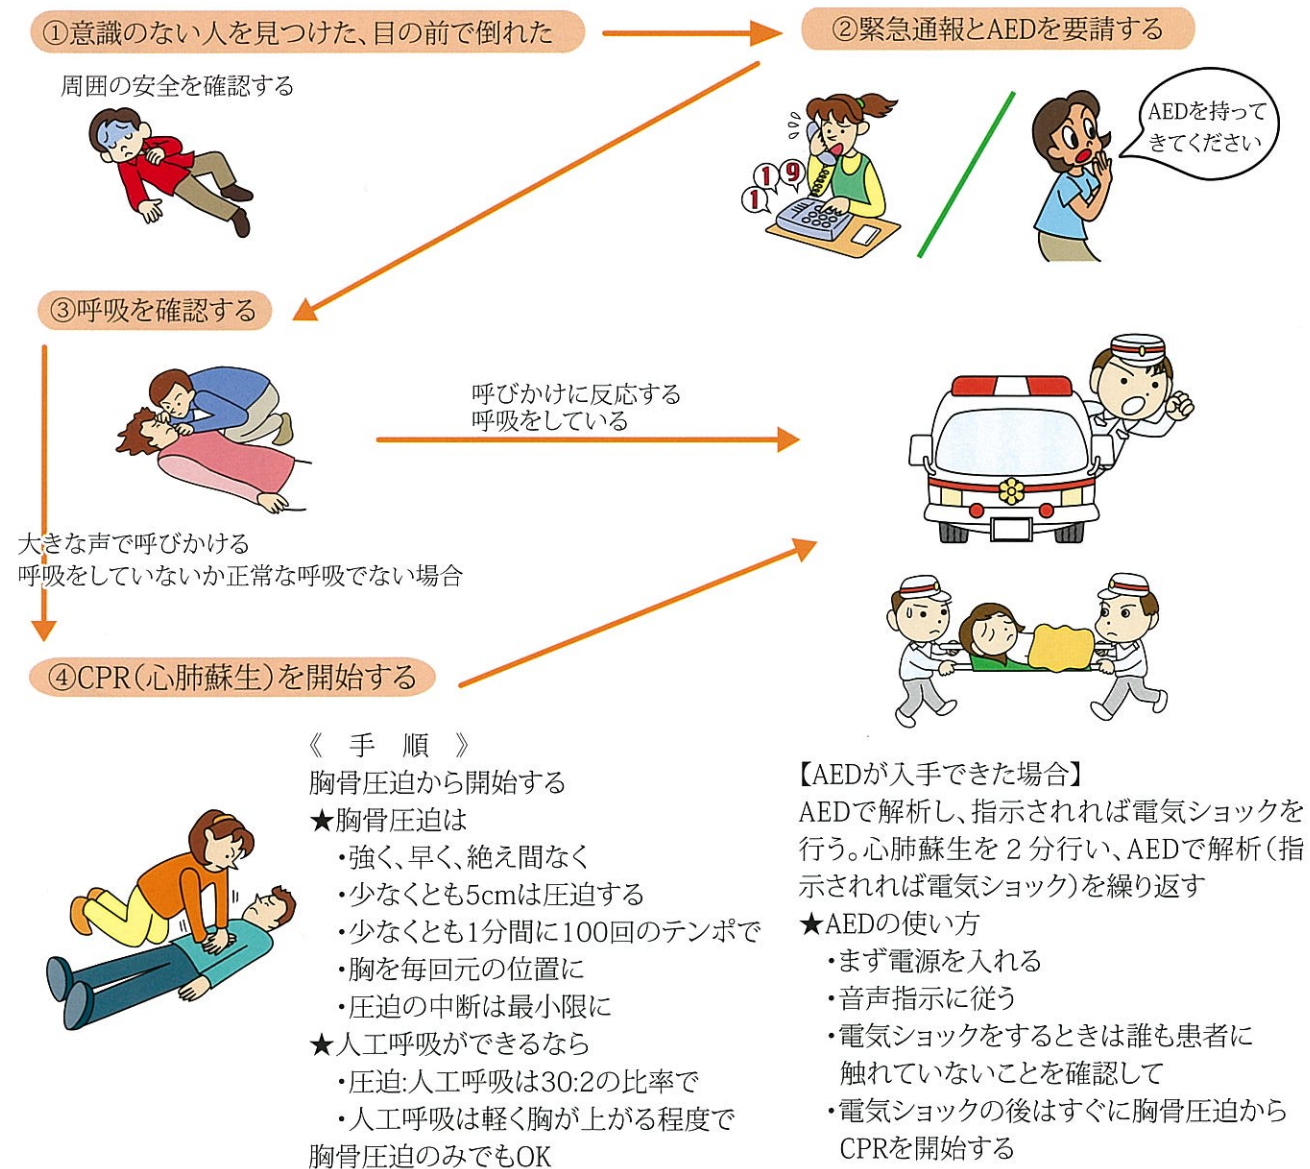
①意識のない人を見つけた、目の前で倒れた

周囲の安全を確認する

②緊急通報とAEDを要請する

119

AEDを持ってきてください

③呼吸を確認する

呼びかけに反応する
呼吸をしている

大きな声で呼びかける
呼吸をしていないか正常な呼吸でない場合

④CPR(心肺蘇生)を開始する

《 手 順 》
胸骨圧迫から開始する
★胸骨圧迫は
・強く、早く、絶え間なく
・少なくとも5cmは圧迫する
・少なくとも1分間に100回のテンポで
・胸を毎回元の位置に
・圧迫の中断は最小限に
★人工呼吸ができるなら
・圧迫:人工呼吸は30:2の比率で
・人工呼吸は軽く胸が上がる程度で
胸骨圧迫のみでもOK

【AEDが入手できた場合】
AEDで解析し、指示されれば電気ショックを行う。心肺蘇生を2分行い、AEDで解析(指示されれば電気ショック)を繰り返す
★AEDの使い方
・まず電源を入れる
・音声指示に従う
・電気ショックをするときは誰も患者に触れていないことを確認して
・電気ショックの後はすぐに胸骨圧迫からCPRを開始する